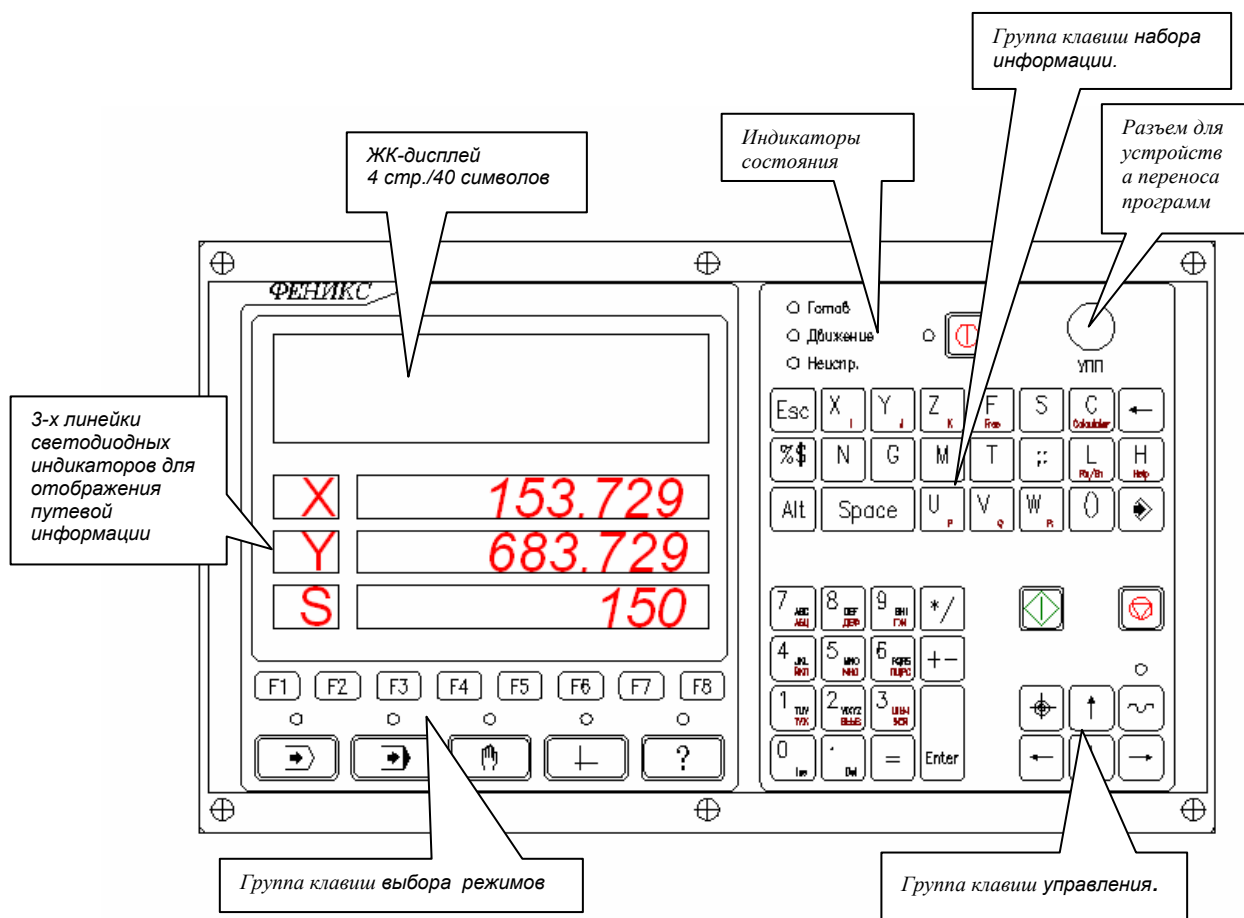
Группа клавиш набора информации.

Индикаторы состояния

Разъем для устройств а переноса программ

ЖК-дисплей
4 стр./40 символов

ФЕНИКС

Готов
Движение
Неиспр.

УПП

3-х линейки светодиодных индикаторов для отображения путевой информации

X 153.729
Y 683.729
S 150

Esc X I Y J Z K F Feo S C Calculator ←
%$ N G M T ;: L Rx/Rn H Help
Alt Space U P V Q W R ()

7 ABC АБЦ 8 DEF ДЕФ 9 GHI ГЖИ */
4 JKL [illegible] 5 MNO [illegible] 6 PQRS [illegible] +−
1 TUV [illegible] 2 WXYZ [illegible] 3 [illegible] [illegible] Enter
0 Ins . Del =

F1 F2 F3 F4 F5 F6 F7 F8

?

Группа клавиш выбора режимов

Группа клавиш управления.